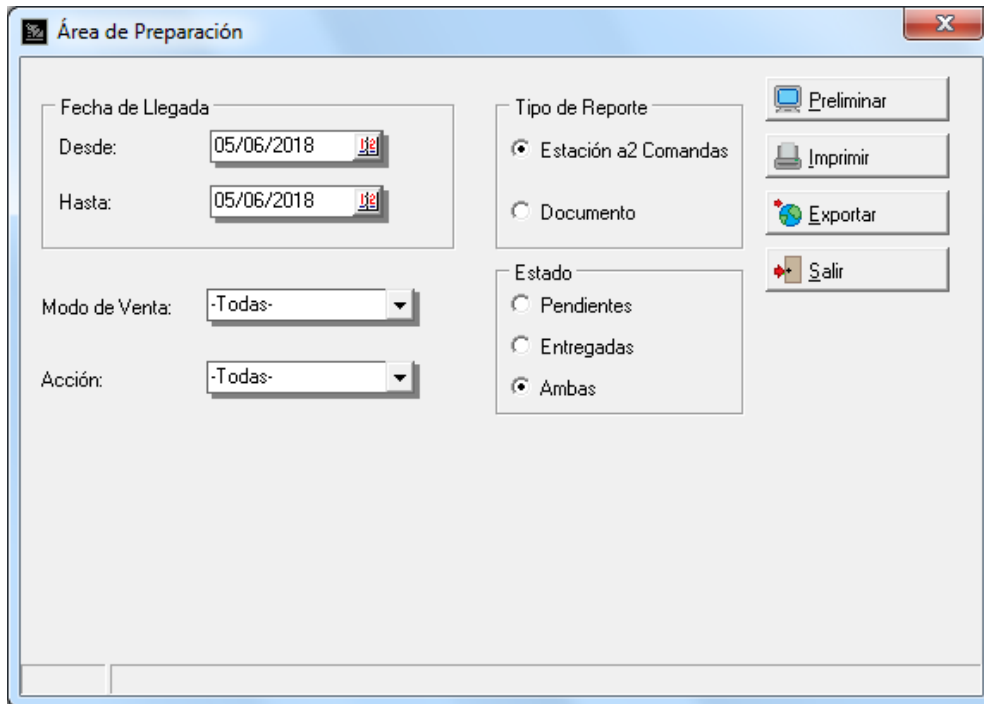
Área de Preparación

Fecha de Llegada
Desde: 05/06/2018
Hasta: 05/06/2018

Modo de Venta: -Todas-
Acción: -Todas-

Tipo de Reporte
Estación a2 Comandas
Documento

Estado
Pendientes
Entregadas
Ambas

Preliminar
Imprimir
Exportar
Salir